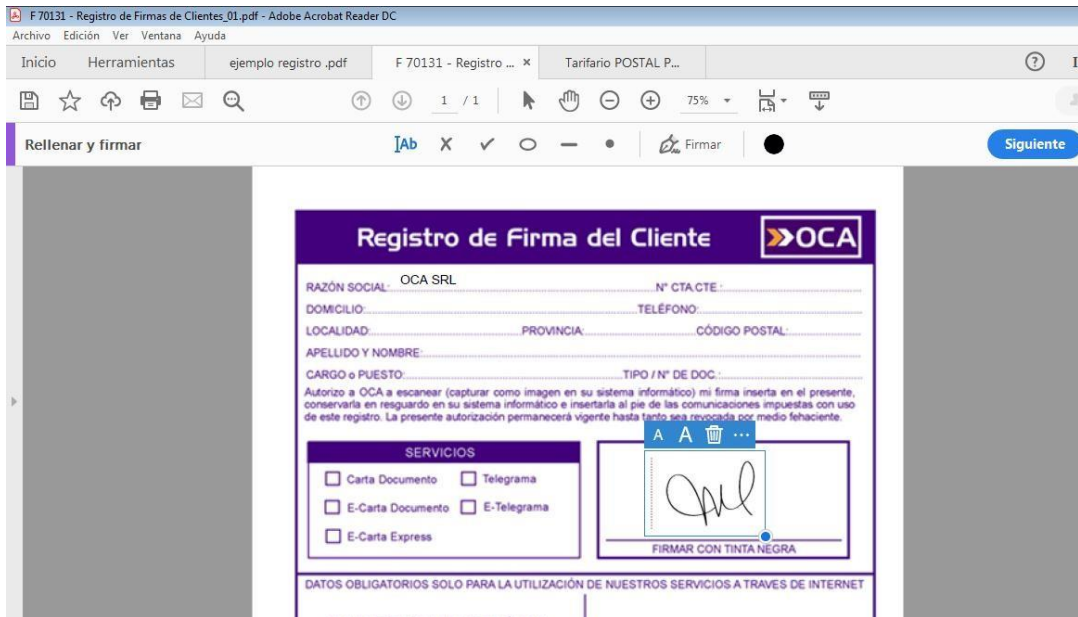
F 70131 - Registro de Firmas de Clientes_01.pdf - Adobe Acrobat Reader DC
Archivo Edición Ver Ventana Ayuda
Inicio Herramientas ejemplo registro .pdf F 70131 - Registro ... × Tarifario POSTAL P...

1 / 1 75%

Rellenar y firmar
Firmar
Siguiente

Registro de Firma del Cliente
OCA

RAZÓN SOCIAL: OCA SRL N° CTA.CTE.:
DOMICILIO: TELÉFONO:
LOCALIDAD: PROVINCIA: CÓDIGO POSTAL:
APELLIDO Y NOMBRE:
CARGO o PUESTO: TIPO / N° DE DOC.:

Autorizo a OCA a escanear (capturar como imagen en su sistema informático) mi firma inserta en el presente, conservarla en resguardo en su sistema informático e insertarla al pie de las comunicaciones impuestas con uso de este registro. La presente autorización permanecerá vigente hasta tanto sea revocada por medio fehaciente.

SERVICIOS
Carta Documento
Telegrama
E-Carta Documento
E-Telegrama
E-Carta Express

A A ...

FIRMAR CON TINTA NEGRA

DATOS OBLIGATORIOS SOLO PARA LA UTILIZACIÓN DE NUESTROS SERVICIOS A TRAVES DE INTERNET